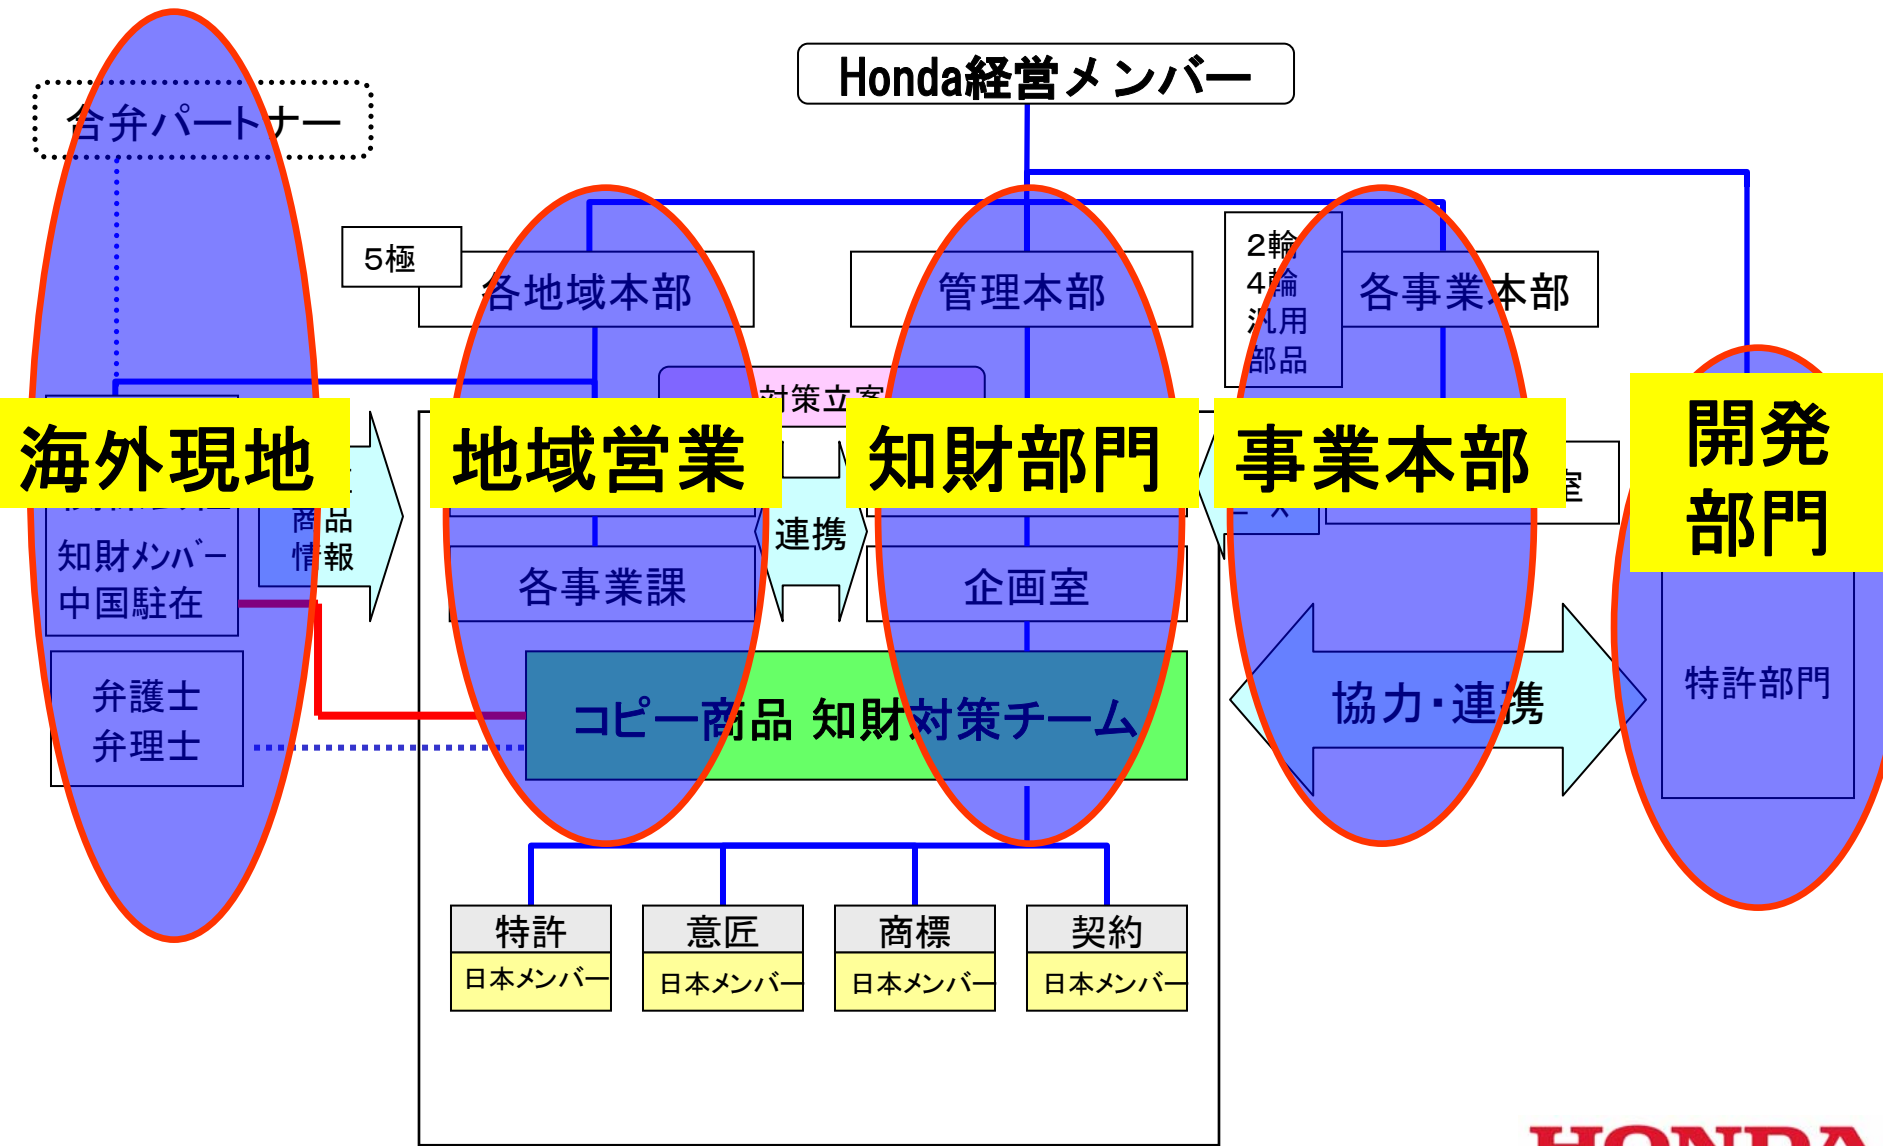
Honda経営メンバー

合弁パートナー

5極

各地域本部

管理本部

2輪
4輪
汎用
部品

各事業本部

対策立案

海外現地

地域営業

知財部門

事業本部

開発
部門

商品
情報

知財メンバー
中国駐在

連携

各事業課

企画室

弁護士
弁理士

コピー商品 知財対策チーム

協力・連携

特許部門

特許
日本メンバー

意匠
日本メンバー

商標
日本メンバー

契約
日本メンバー

HONDA